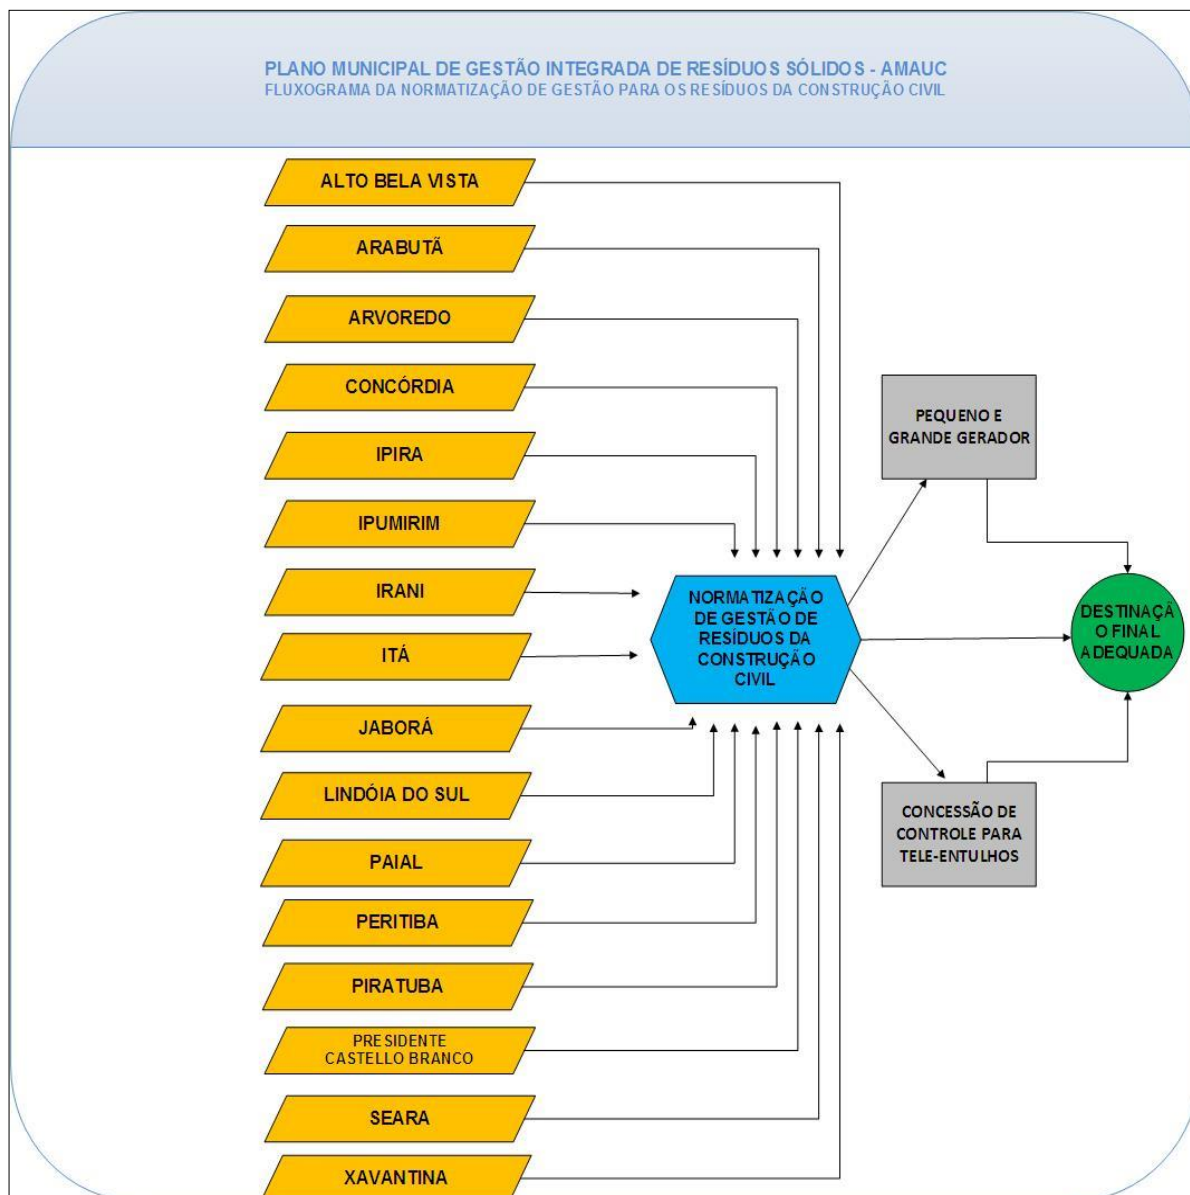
PLANO MUNICIPAL DE GESTÃO INTEGRADA DE RESÍDUOS SÓLIDOS - AMAUC
FLUXOGRAMA DA NORMATIZAÇÃO DE GESTÃO PARA OS RESÍDUOS DA CONSTRUÇÃO CIVIL

ALTO BELA VISTA

ARABUTÃ

ARVOREDO

CONCÓRDIA

IPIRA

IPUMIRIM

IRANI

ITÁ

JABORÁ

LINDÓIA DO SUL

PAIAL

PERITIBA

PIRATUBA

PRESIDENTE CASTELLO BRANCO

SEARA

XAVANTINA

NORMATIZAÇÃO DE GESTÃO DE RESÍDUOS DA CONSTRUÇÃO CIVIL

PEQUENO E GRANDE GERADOR

CONCESSÃO DE CONTROLE PARA TELE-ENTULHOS

DESTINAÇÃO FINAL ADEQUADA